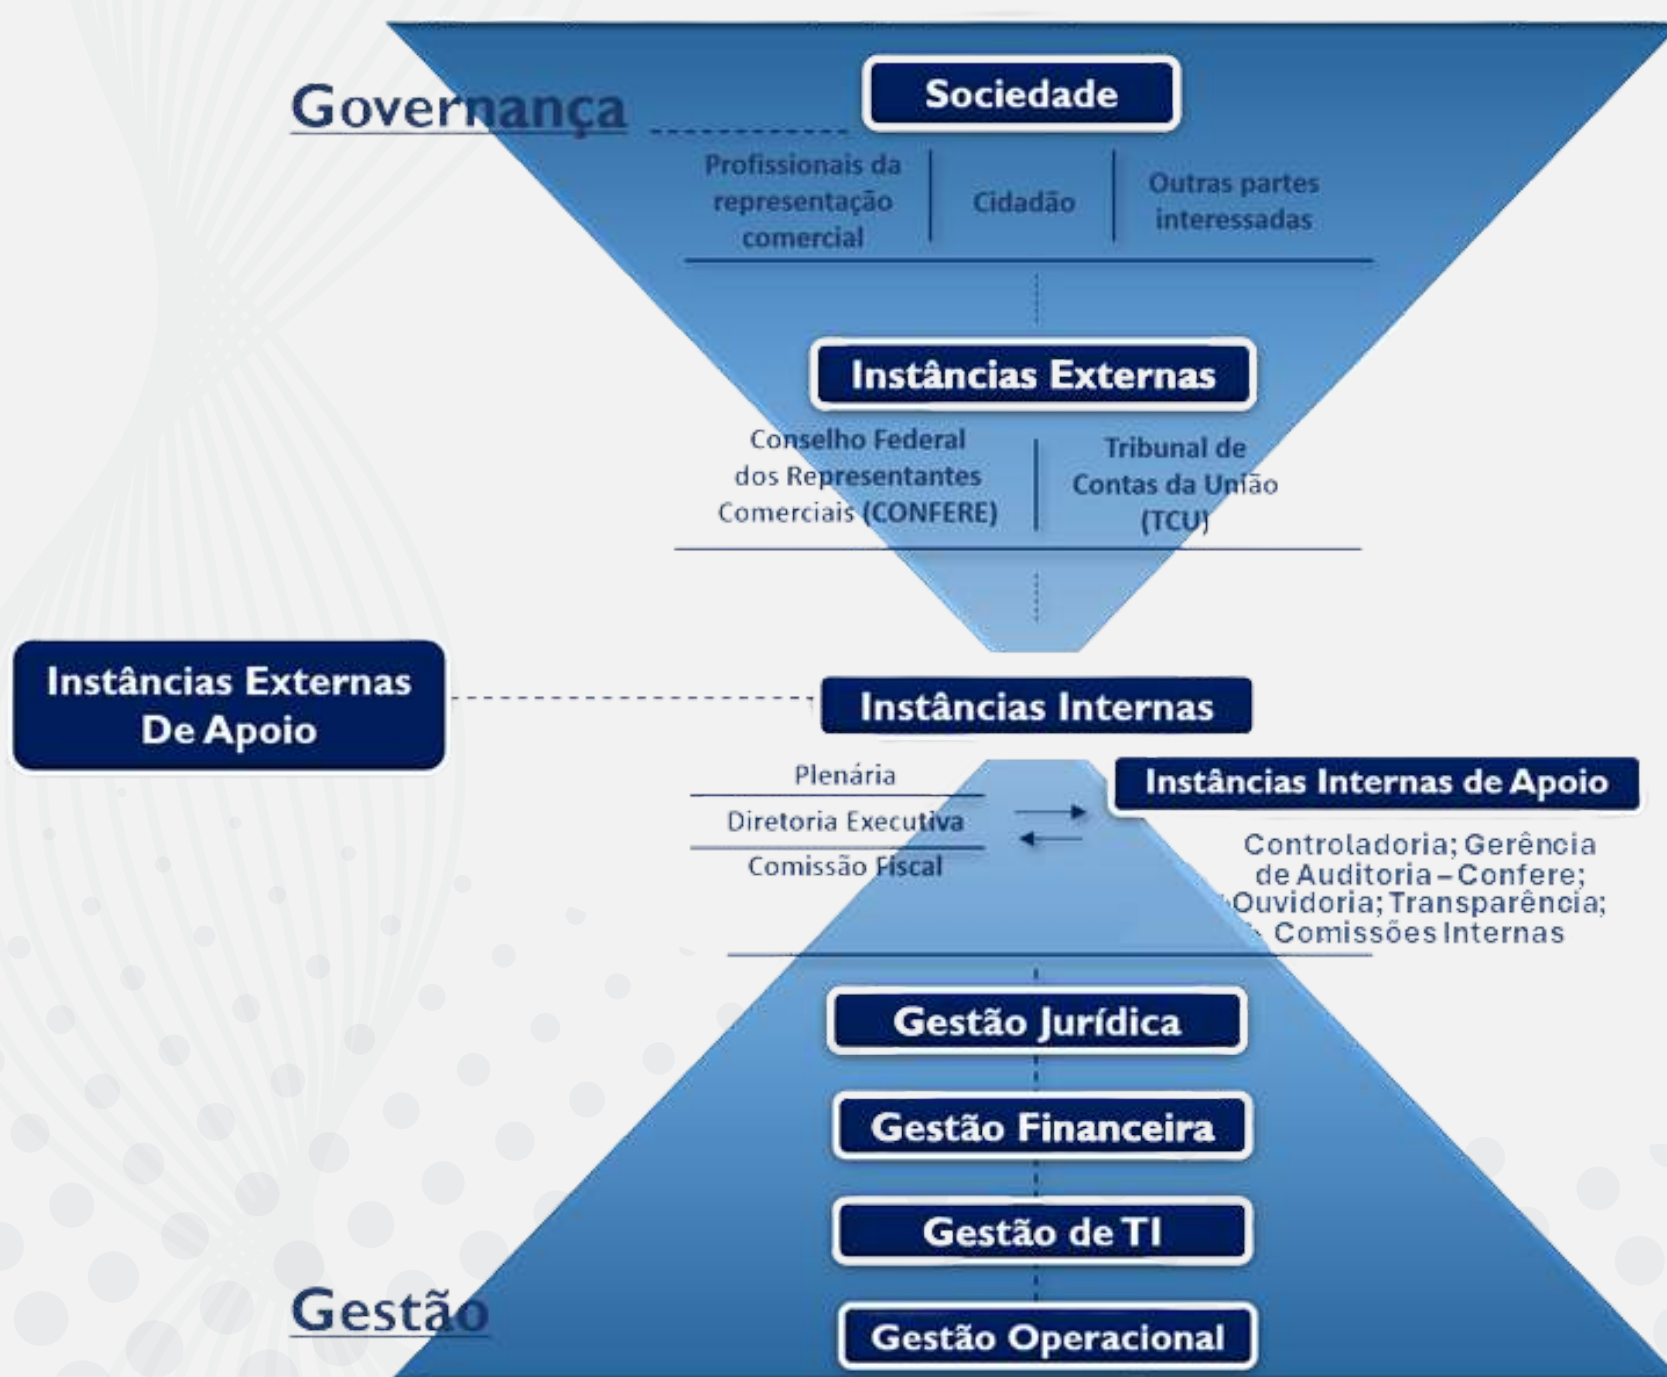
Governança

Sociedade

Profissionais da representação comercial

Cidadão

Outras partes interessadas

Instâncias Externas

Conselho Federal dos Representantes Comerciais (CONFERE)

Tribunal de Contas da União (TCU)

Instâncias Externas De Apoio

Instâncias Internas

Plenária

Diretoria Executiva

Comissão Fiscal

Instâncias Internas de Apoio

Controladoria; Gerência de Auditoria – Confere; Ouvidoria; Transparência; Comissões Internas

Gestão Jurídica

Gestão Financeira

Gestão de TI

Gestão

Gestão Operacional